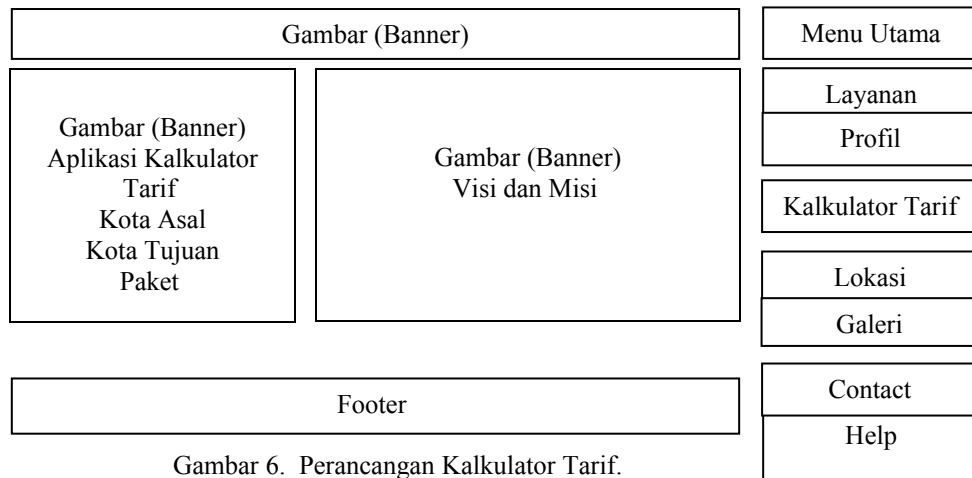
Gambar (Banner)

Menu Utama

Gambar (Banner)
Aplikasi Kalkulator Tarif
Kota Asal
Kota Tujuan
Paket

Gambar (Banner)
Visi dan Misi

Layanan

Profil

Kalkulator Tarif

Lokasi

Galeri

Contact

Help

Footer

Gambar 6. Perancangan Kalkulator Tarif.